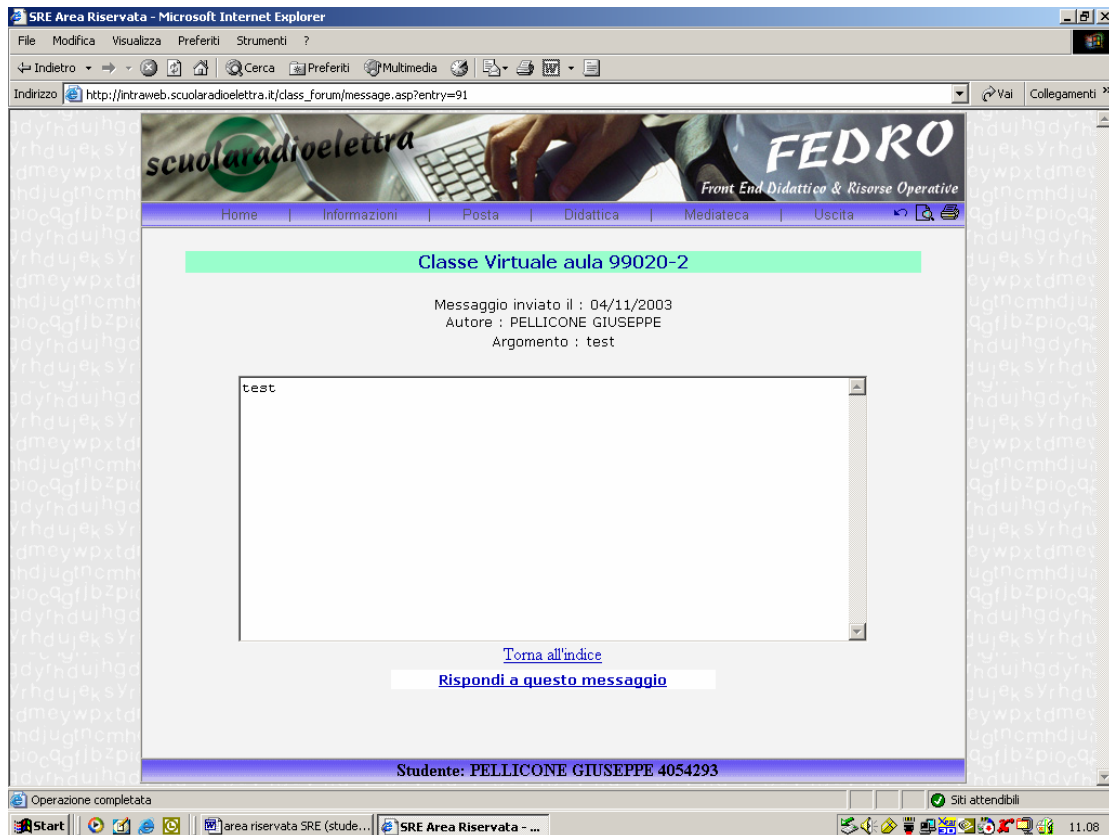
SRE Area Riservata - Microsoft Internet Explorer

File Modifica Visualizza Preferiti Strumenti ?

Indietro Cerca Preferiti Multimedia

Indirizzo http://intraweb.scuolaradioelettra.it/class_forum/message.asp?entry=91 Vai Collegamenti

scuolaradioelettra FEDRO Front End Didattico & Risorse Operative

Home | Informazioni | Posta | Didattica | Mediateca | Uscita

Classe Virtuale aula 99020-2

Messaggio inviato il : 04/11/2003
Autore : PELLICONE GIUSEPPE
Argomento : test

test

Torna all'indice

Rispondi a questo messaggio

Studente: PELLICONE GIUSEPPE 4054293

Operazione completata Siti attendibili

Start area riservata SRE (stude... SRE Area Riservata - ... 11.08